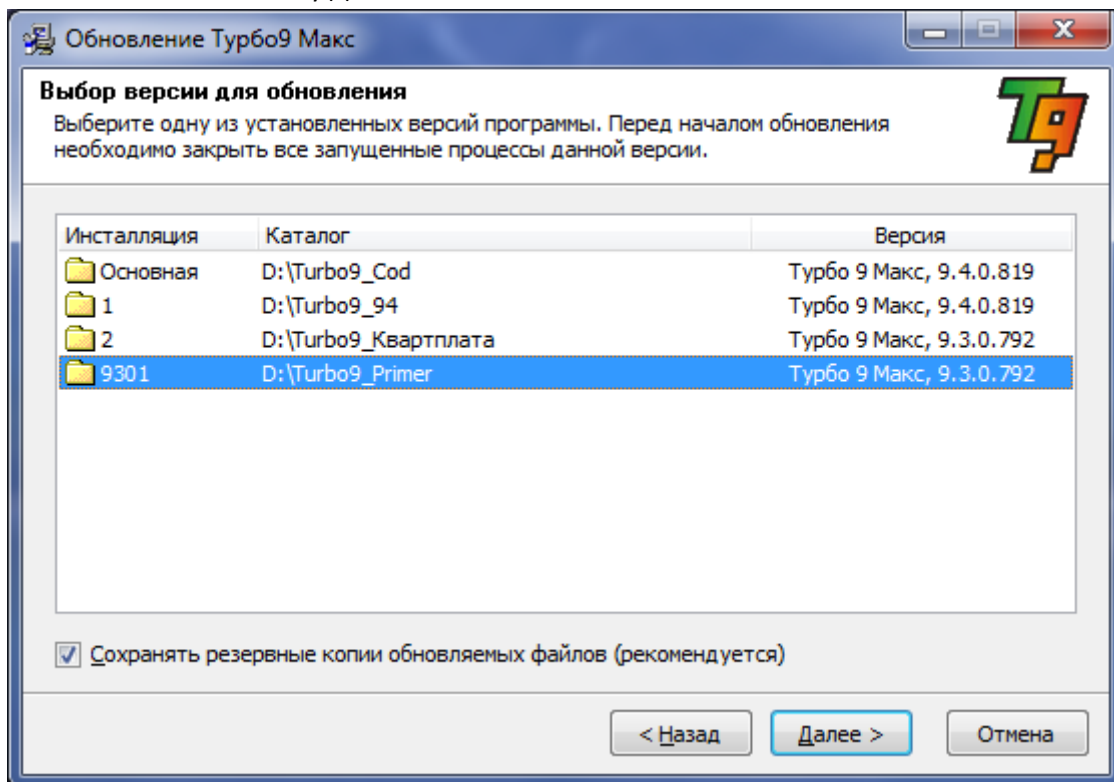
Обновление Турбо9 Макс

Выбор версии для обновления

Выберите одну из установленных версий программы. Перед началом обновления необходимо закрыть все запущенные процессы данной версии.

T9

| Инсталляция | Каталог | Версия |
|---|---|---|
| Основная | D:\Turbo9_Cod | Турбо 9 Макс, 9.4.0.819 |
| 1 | D:\Turbo9_94 | Турбо 9 Макс, 9.4.0.819 |
| 2 | D:\Turbo9_Квартплата | Турбо 9 Макс, 9.3.0.792 |
| 9301 | D:\Turbo9_Primer | Турбо 9 Макс, 9.3.0.792 |

Сохранять резервные копии обновляемых файлов (рекомендуется)

< Назад | Далее > | Отмена